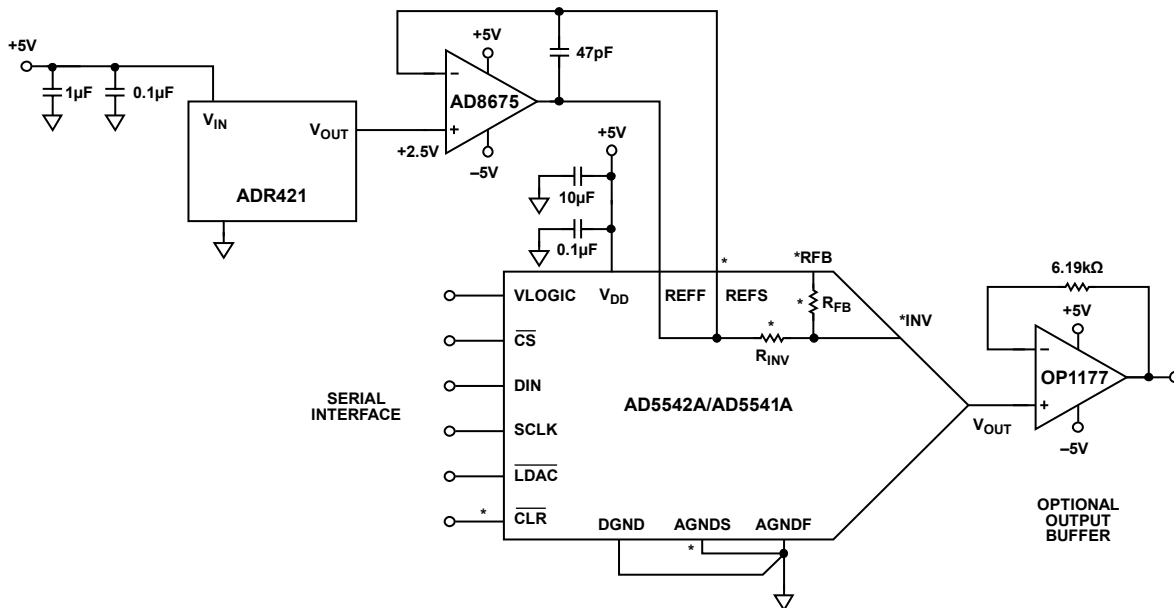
+5V

1µF

0.1µF

$V_{IN}$

$V_{OUT}$

ADR421

+5V

–

+

AD8675

+2.5V

–5V

47pF

+5V

10µF

0.1µF

*RFB

*

*

$R_{FB}$

*INV

*

$R_{INV}$

VLOGIC

$V_{DD}$

REFF

REFS

$\overline{CS}$

DIN

SCLK

$\overline{LDAC}$

*

$\overline{CLR}$

SERIAL INTERFACE

AD5542A/AD5541A

DGND

AGNDS

AGNDF

*

$V_{OUT}$

6.19kΩ

+5V

–

+

OP1177

–5V

OPTIONAL OUTPUT BUFFER